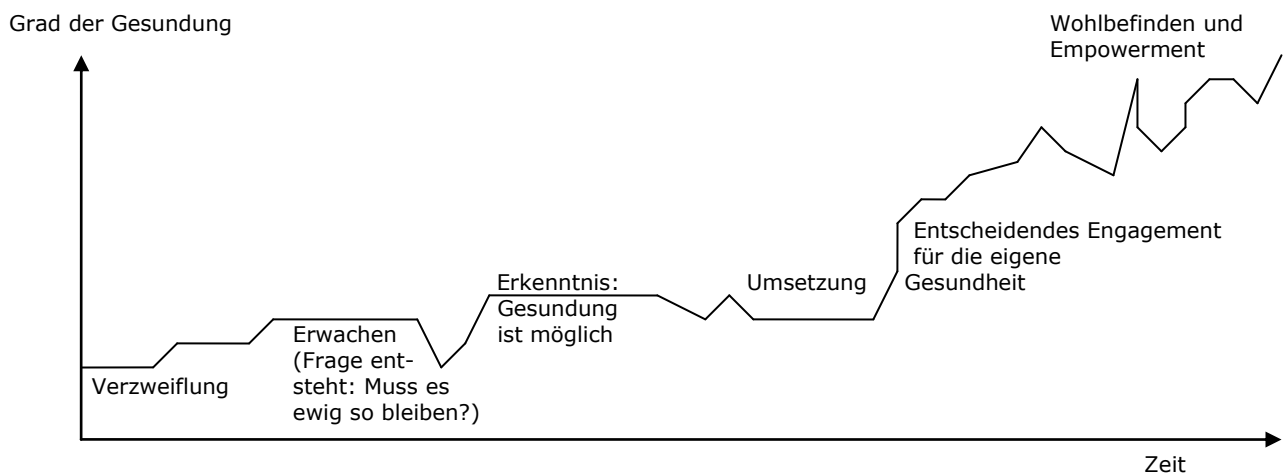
Grad der Gesundung

Wohlbefinden und Empowerment

Entscheidendes Engagement für die eigene Gesundheit

Erkenntnis: Gesundung ist möglich

Umsetzung

Erwachen (Frage entsteht: Muss es ewig so bleiben?)

Verzweiflung

Zeit